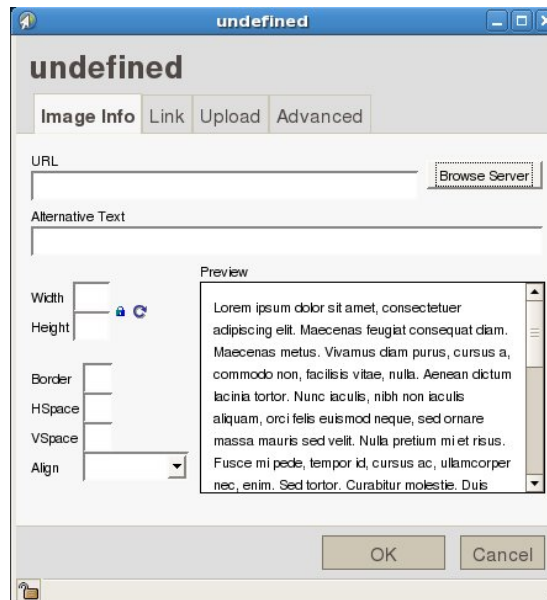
undefined

undefined

Image Info | Link | Upload | Advanced

URL

Browse Server

Alternative Text

Width

Height

Border

HSpace

VSpace

Align

Preview

Lorem ipsum dolor sit amet, consectetuer adipiscing elit. Maecenas feugiat consequat diam. Maecenas metus. Vivamus diam purus, cursus a, commodo non, facilisis vitae, nulla. Aenean dictum lacinia tortor. Nunc iaculis, nibh non iaculis aliquam, orci felis euismod neque, sed ornare massa mauris sed velit. Nulla pretium mi et risus. Fusce mi pede, tempor id, cursus ac, ullamcorper nec, enim. Sed tortor. Curabitur molestie. Duis

OK

Cancel